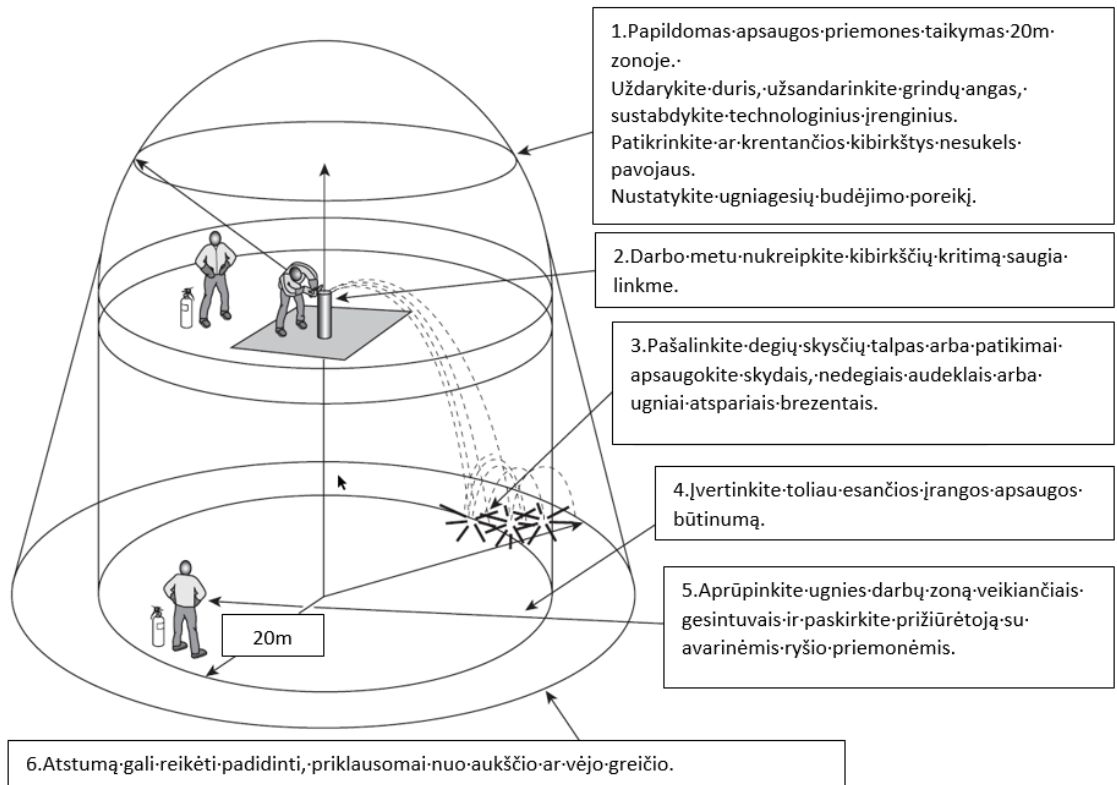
1.Papildomas·apsaugos·priemones·taikymas·20m· zonoje.·
Uždarykite·duris,·užsandarinkite·grindų·angas,· sustabdykite·technologinius·įrenginius.
Patikrinkite·ar·krentančios·kibirkštys·nesukels· pavojaus.
Nustatykite·ugniagesių·budėjimo·poreikį.

2.Darbo·metu·nukreipkite·kibirkščių·kritimą·saugia· linkme.

3.Pašalinkite·degių·skysčių·talpas·arba·patikimai· apsaugokite·skydais,·nedegiais·audeklais·arba· ugniai·atspariais·brezentais.

4.Įvertinkite·toliau·esančios·įrangos·apsaugos· būtinumą.

5.Aprūpinkite·ugnies·darbų·zoną·veikiančiais· gesintuvais·ir·paskirkite·prižiūrėtoją·su· avarinėmis·ryšio·priemonėmis.

20m

6.Atstumą·gali·reikėti·padidinti,·priklausomai·nuo·aukščio·ar·vėjo·greičio.